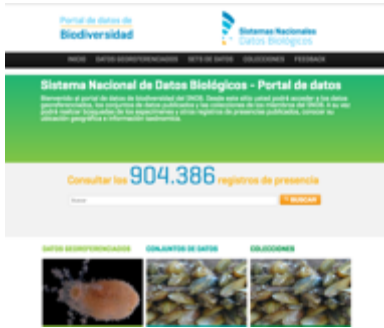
Portal de datos de Biodiversidad

Sistemas Nacionales Datos Biológicos

INICIO DATOS GEORREFERENCIADOS SETS DE DATOS COLECCIONES FEEDBACK

Sistema Nacional de Datos Biológicos - Portal de datos

Bienvenido al portal de datos de biodiversidad del SNDB. Desde este sitio usted podrá acceder a los datos georreferenciados, los conjuntos de datos publicados y las colecciones de los miembros del SNDB. A su vez podrá realizar búsquedas de los especímenes y otros registros de presencia publicados, conocer su ubicación geográfica e información taxonómica.

Consultar los 904.386 registros de presencia

Buscar

BUSCAR

DATOS GEORREFERENCIADOS

CONJUNTOS DE DATOS

COLECCIONES